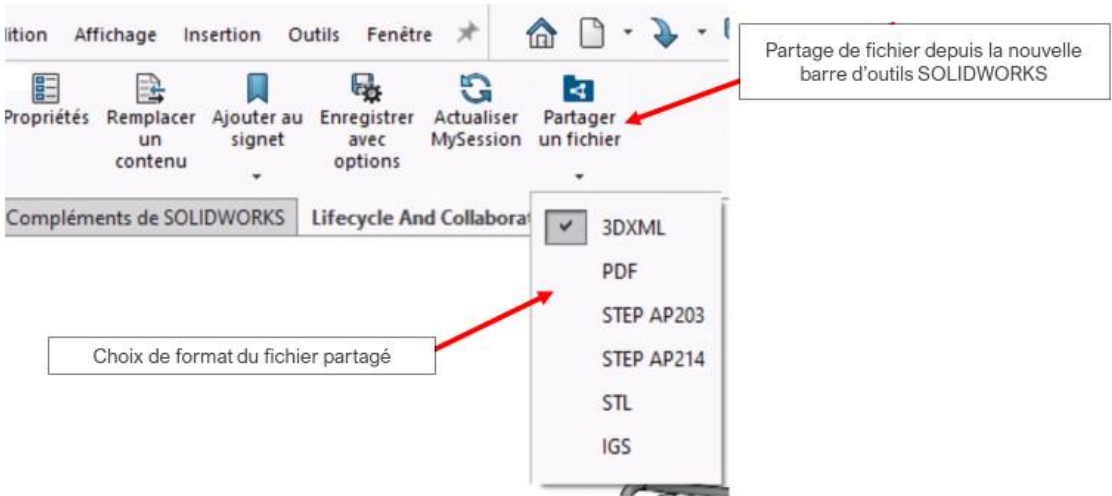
lition Affichage Insertion Outils Fenêtre

Partage de fichier depuis la nouvelle barre d'outils SOLIDWORKS

Propriétés Remplacer un contenu Ajouter au signet Enregistrer avec options Actualiser MySession Partager un fichier

Compléments de SOLIDWORKS Lifecycle And Collaborat

3DXML
PDF
STEP AP203
STEP AP214
STL
IGS

Choix de format du fichier partagé